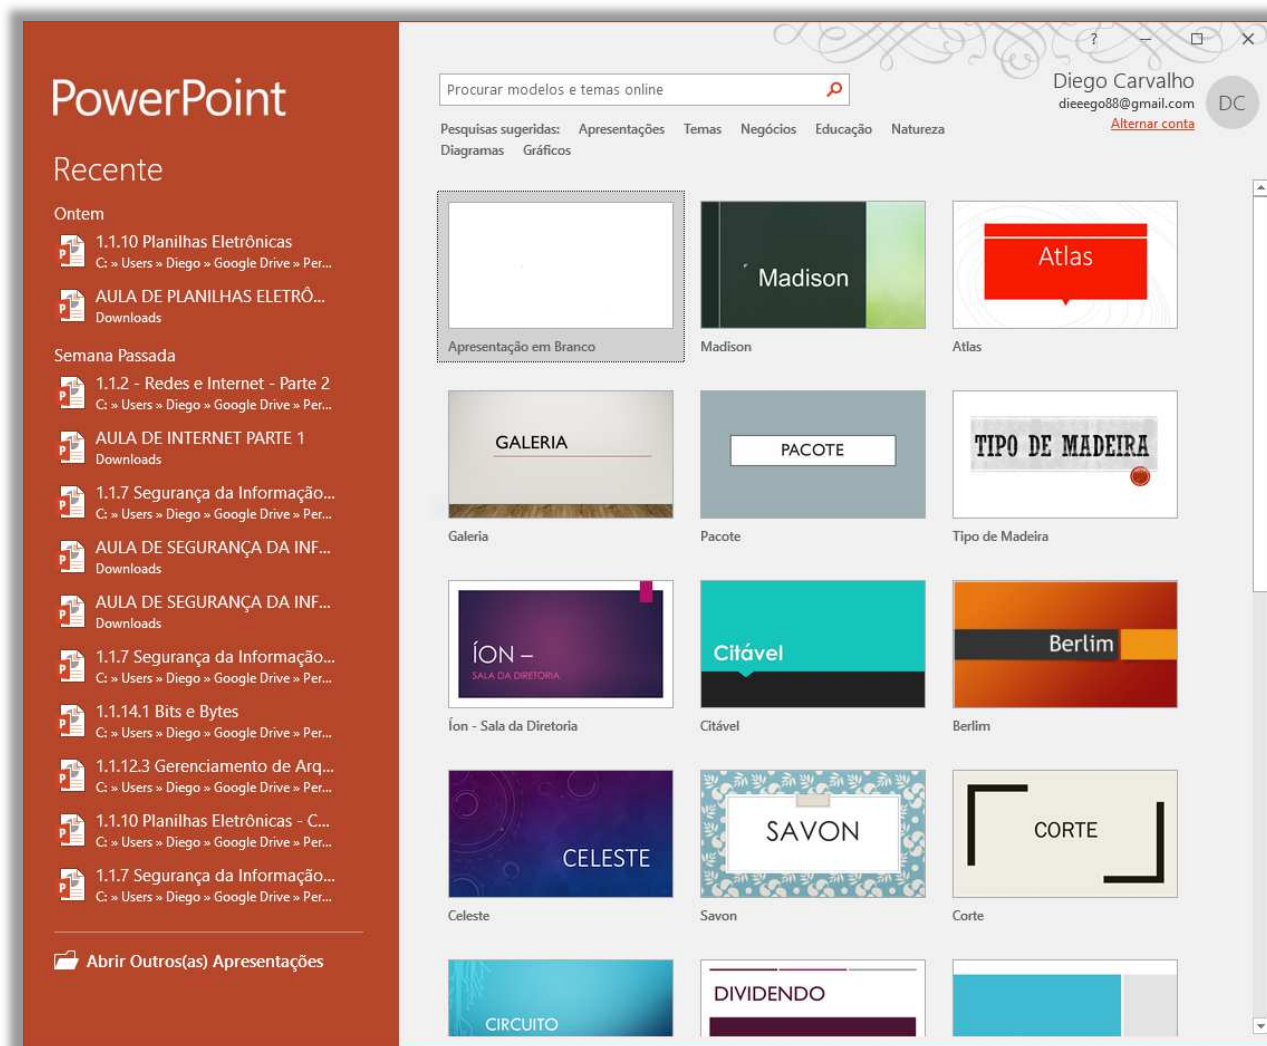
PowerPoint

Recente

Ontem

1.1.10 Planilhas Eletrônicas
C: » Users » Diego » Google Drive » Per...

AULA DE PLANILHAS ELETRÔ...
Downloads

Semana Passada

1.1.2 - Redes e Internet - Parte 2
C: » Users » Diego » Google Drive » Per...

AULA DE INTERNET PARTE 1
Downloads

1.1.7 Segurança da Informação...
C: » Users » Diego » Google Drive » Per...

AULA DE SEGURANÇA DA INF...
Downloads

AULA DE SEGURANÇA DA INF...
Downloads

1.1.7 Segurança da Informação...
C: » Users » Diego » Google Drive » Per...

1.1.14.1 Bits e Bytes
C: » Users » Diego » Google Drive » Per...

1.1.12.3 Gerenciamento de Arq...
C: » Users » Diego » Google Drive » Per...

1.1.10 Planilhas Eletrônicas - C...
C: » Users » Diego » Google Drive » Per...

1.1.7 Segurança da Informação...
C: » Users » Diego » Google Drive » Per...

Abrir Outros(as) Apresentações

? — ☐ ✕

Procurar modelos e temas online

Diego Carvalho
dieeego88@gmail.com
Alternar conta
DC

Pesquisas sugeridas: Apresentações Temas Negócios Educação Natureza Diagramas Gráficos

Apresentação em Branco

Madison
Madison

Atlas
Atlas

GALERIA
Galeria

PACOTE
Pacote

TIPO DE MADEIRA
Tipo de Madeira

ÍON –
SALA DA DIRETORIA
Íon - Sala da Diretoria

Citável
Citável

Berlim
Berlim

CELESTE
Celeste

SAVON
Savon

CORTE
Corte

CIRCUITO

DIVIDENDO